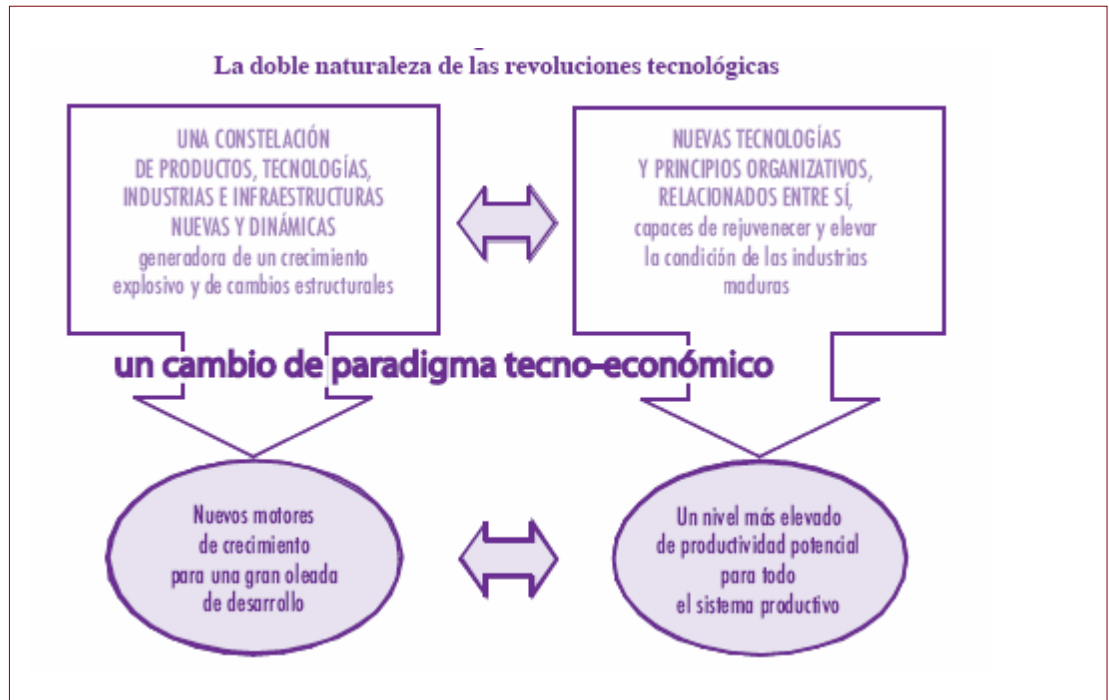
La doble naturaleza de las revoluciones tecnológicas

UNA CONSTELACIÓN DE PRODUCTOS, TECNOLOGÍAS, INDUSTRIAS E INFRAESTRUCTURAS NUEVAS Y DINÁMICAS generadora de un crecimiento explosivo y de cambios estructurales

NUEVAS TECNOLOGÍAS Y PRINCIPIOS ORGANIZATIVOS, RELACIONADOS ENTRE SÍ, capaces de rejuvenecer y elevar la condición de las industrias maduras

un cambio de paradigma tecno-económico

Nuevos motores de crecimiento para una gran oleada de desarrollo

Un nivel más elevado de productividad potencial para todo el sistema productivo